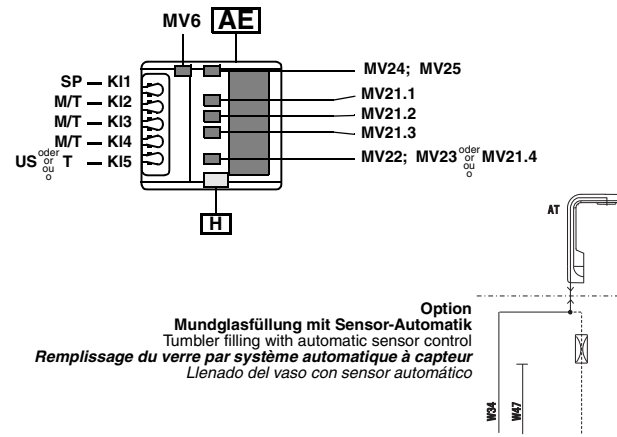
MV6 AE

SP — KI1
M/T — KI2
M/T — KI3
M/T — KI4
US oder or ou o T — KI5

MV24; MV25
MV21.1
MV21.2
MV21.3
MV22; MV23 oder or ou o MV21.4

H

AT

Option
Mundglasfüllung mit Sensor-Automatik
Tumbler filling with automatic sensor control
Remplissage du verre par système automatique à capteur
Llenado del vaso con sensor automático

W34
W47